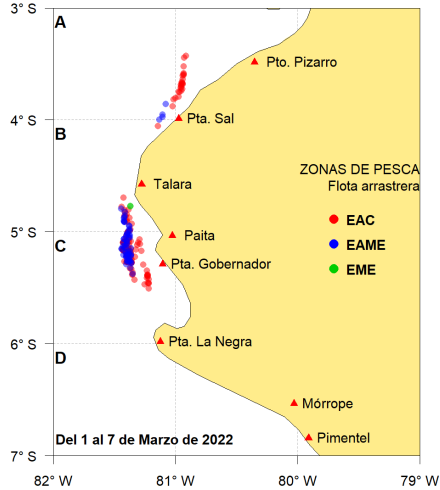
3° S
A
Pto. Pizarro
4° S
B
Pta. Sal
ZONAS DE PESCA
Flota arrastrera
Talara
EAC
5° S
C
Paita
EAME
Pta. Gobernador
EME
6° S
Pta. La Negra
D
Mórrope
Del 1 al 7 de Marzo de 2022
Pimentel
7° S
82° W
81° W
80° W
79° W